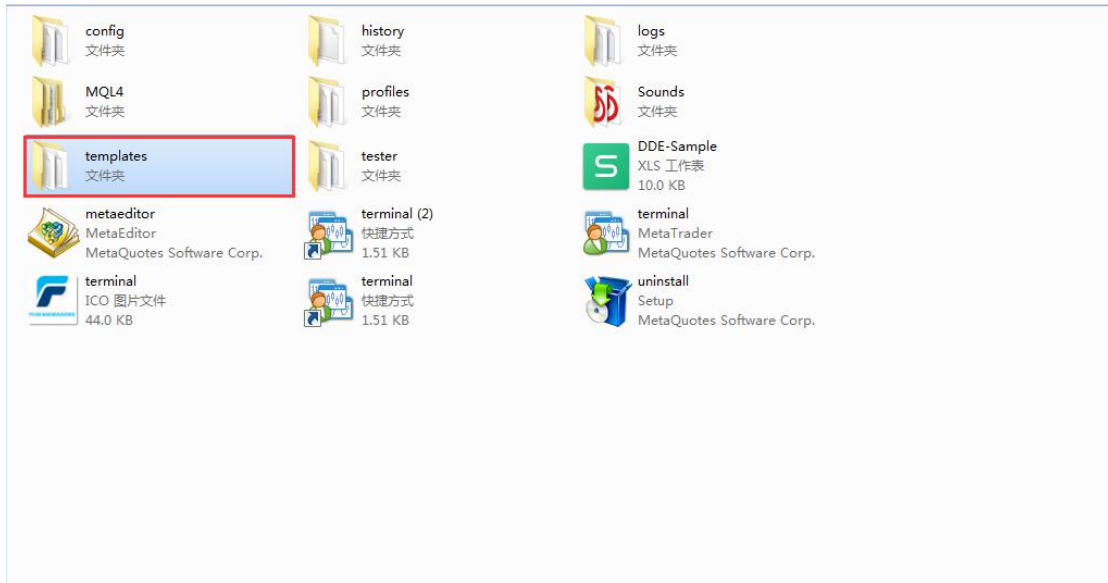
config
文件夹

history
文件夹

logs
文件夹

MQL4
文件夹

profiles
文件夹

Sounds
文件夹

templates
文件夹

tester
文件夹

DDE-Sample
XLS 工作表
10.0 KB

metaeditor
MetaEditor
MetaQuotes Software Corp.

terminal (2)
快捷方式
1.51 KB

terminal
MetaTrader
MetaQuotes Software Corp.

terminal
ICO 图片文件
44.0 KB

terminal
快捷方式
1.51 KB

uninstall
Setup
MetaQuotes Software Corp.